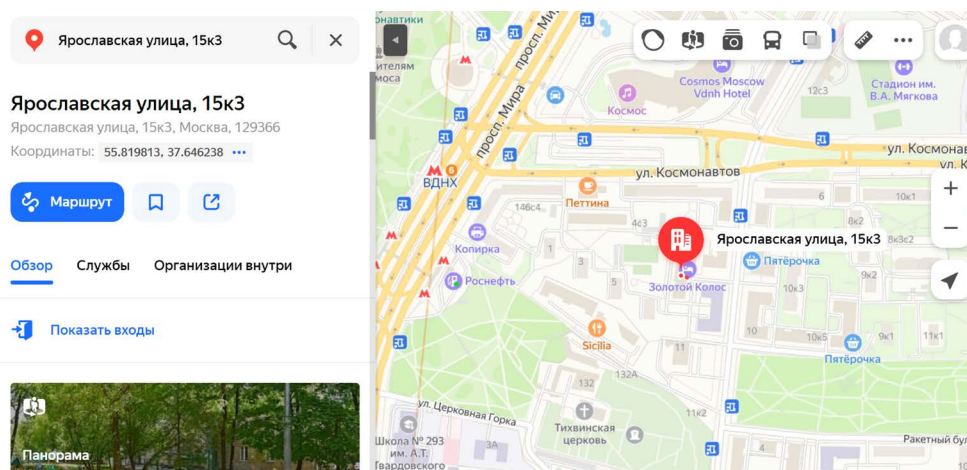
Ярославская улица, 15к3

Ярославская улица, 15к3

Ярославская улица, 15к3, Москва, 129366

Координаты: 55.819813, 37.646238 •••

Маршрут

Обзор Службы Организации внутри

Показать входы

Панорама

нтики
ителям
моса
просп. Мира
просп. Мира
Cosmos Moscow Vdnh Hotel
Космос
12с3
Стадион им. В.А. Мягкова
ул. Космонавтов
ул. Космонавтов
ВДНХ
Петтина
146с4
4с3
6
10к1
8к2
8к3с2
Копирка
Ярославская улица, 15к3
Пятёрочка
3
9к2
Роснефть
5
Золотой Колос
10к3
Sicilia
11
10к5
9к1
11к1
Пятёрочка
132
132А
ул. Церковная Горка
Тихвинская церковь
11к2
Школа № 293 им. А.Т. Твардовского
3А
Ракетный бул